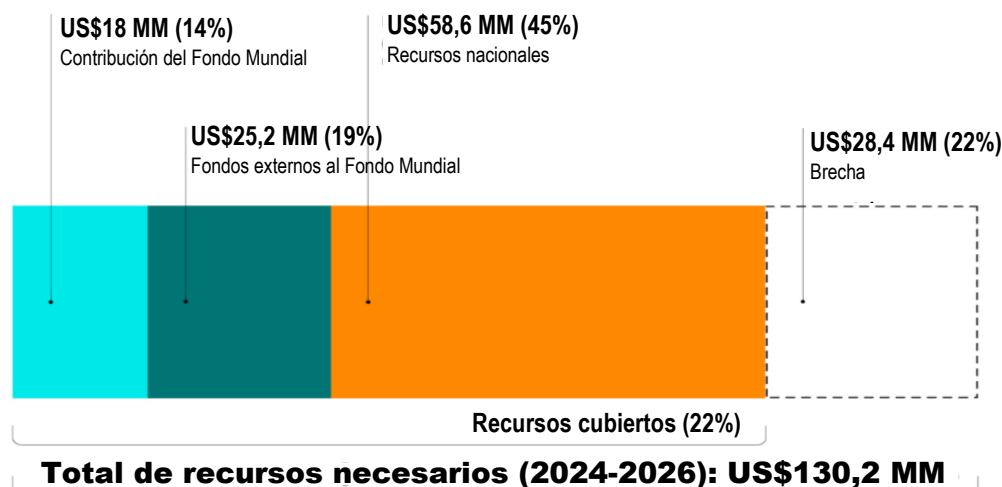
US$18 MM (14%)
Contribución del Fondo Mundial

US$58,6 MM (45%)
Recursos nacionales

US$25,2 MM (19%)
Fondos externos al Fondo Mundial

US$28,4 MM (22%)
Brecha

Recursos cubiertos (22%)

Total de recursos necesarios (2024-2026): US$130,2 MM